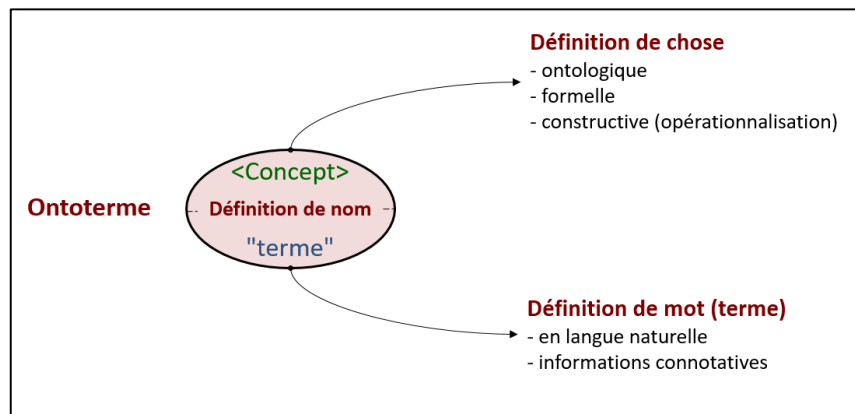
Définition de chose
- ontologique
- formelle
- constructive (opérationnalisation)

Ontoterme

<Concept>
Définition de nom
"terme"

Définition de mot (terme)
- en langue naturelle
- informations connotatives